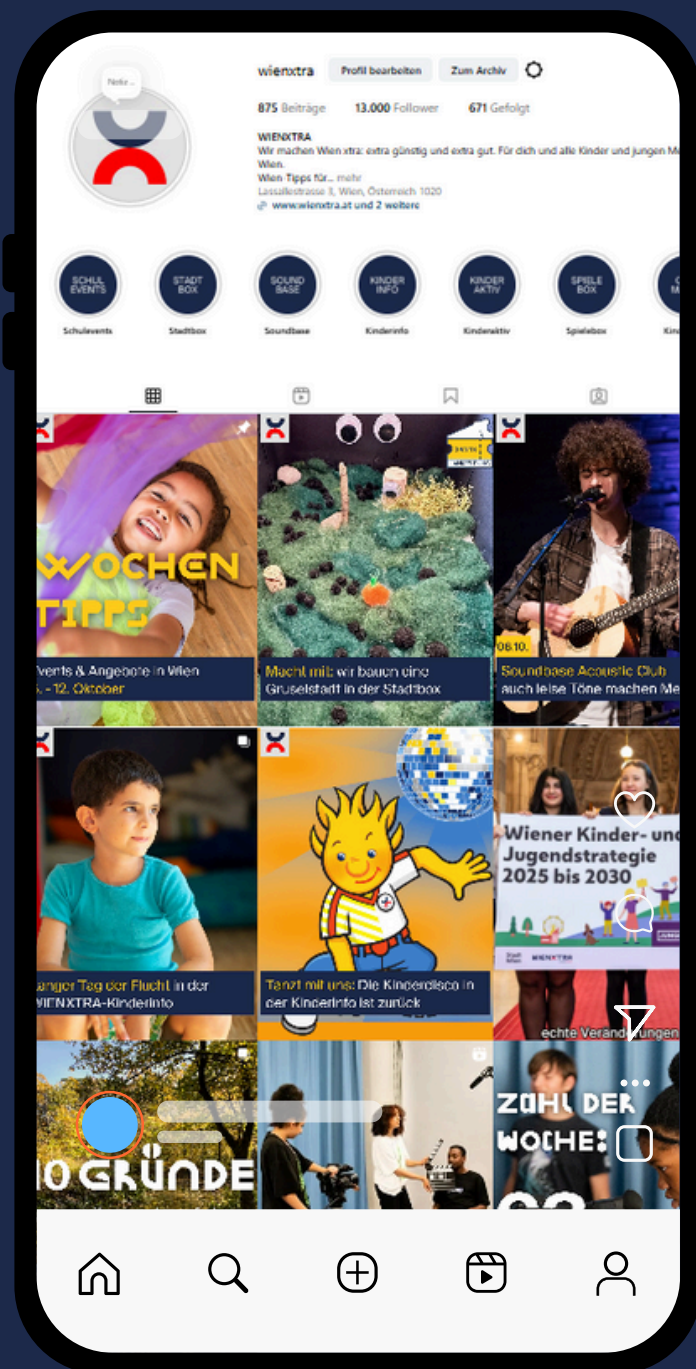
Notiz...

wienxtra Profil bearbeiten Zum Archiv

875 Beiträge 13.000 Follower 671 Gefolgt

WIENXTRA
Wir machen Wien xtra: extra günstig und extra gut. Für dich und alle Kinder und jungen M
Wien.
Wien Tipps für... mehr
Lassallestrasse 3, Wien, Österreich 1020
www.wienxtra.at und 2 weitere

SCHUL EVENTS Schulevents
STADT BOX Stadtbox
SOUND BASE Soundbase
KINDER INFO Kinderinfo
KINDER AKTIV Kinderaktiv
SPIELE BOX Spielebox
Kin

WOCHEN TIPPS
Events & Angebote in Wien
. - 12. Oktober

Mach mit: wir bauen eine Gruselstadt in der Stadtbox

08.10.
Soundbase Acoustic Club
auch leise Töne machen Me

anger Tag der Flucht in der WIENXTRA-Kinderinfo

Tanzt mit uns: Die Kinderdisco in der Kinderinfo ist zurück

Wiener Kinder- und Jugendstrategie 2025 bis 2030
WIENXTRA
echte Veränd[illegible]ungen

10 GRÜNDE

ZAHL DER WOCHE: